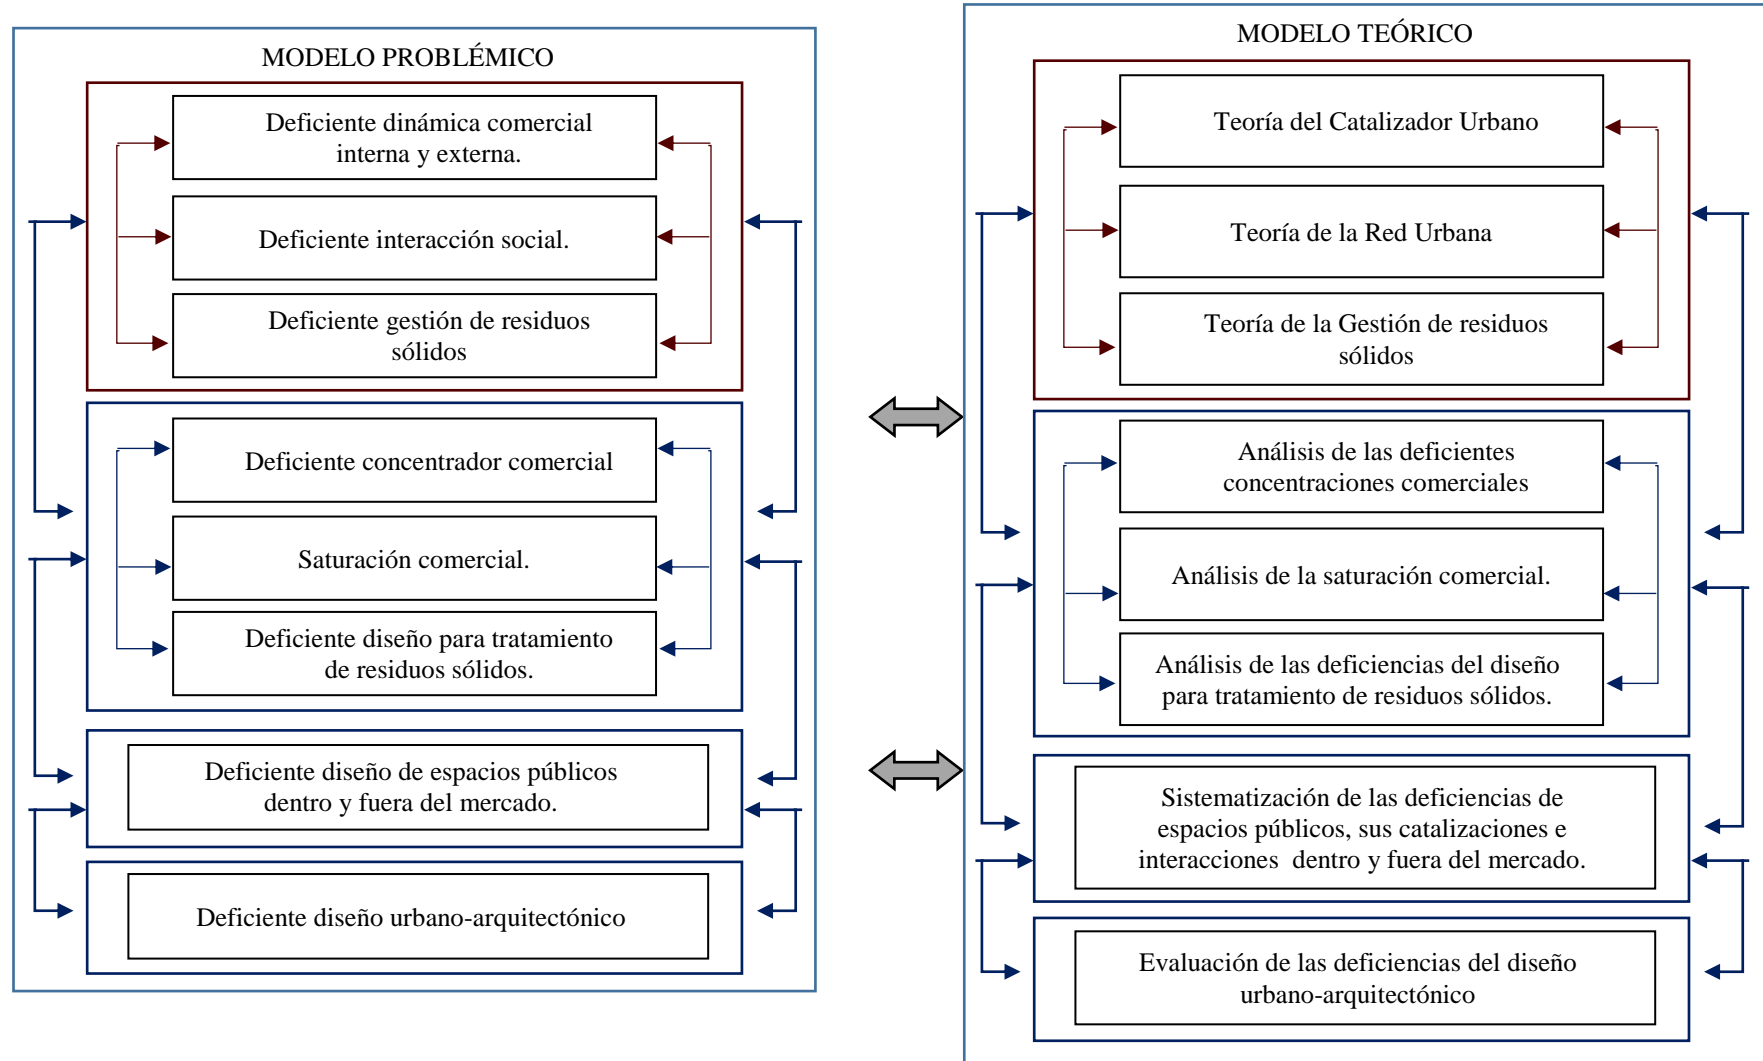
MODELO PROBLÉMICO

Deficiente dinámica comercial interna y externa.

Deficiente interacción social.

Deficiente gestión de residuos sólidos

Deficiente concentrador comercial

Saturación comercial.

Deficiente diseño para tratamiento de residuos sólidos.

Deficiente diseño de espacios públicos dentro y fuera del mercado.

Deficiente diseño urbano-arquitectónico

MODELO TEÓRICO

Teoría del Catalizador Urbano

Teoría de la Red Urbana

Teoría de la Gestión de residuos sólidos

Análisis de las deficientes concentraciones comerciales

Análisis de la saturación comercial.

Análisis de las deficiencias del diseño para tratamiento de residuos sólidos.

Sistematización de las deficiencias de espacios públicos, sus catalizaciones e interacciones dentro y fuera del mercado.

Evaluación de las deficiencias del diseño urbano-arquitectónico